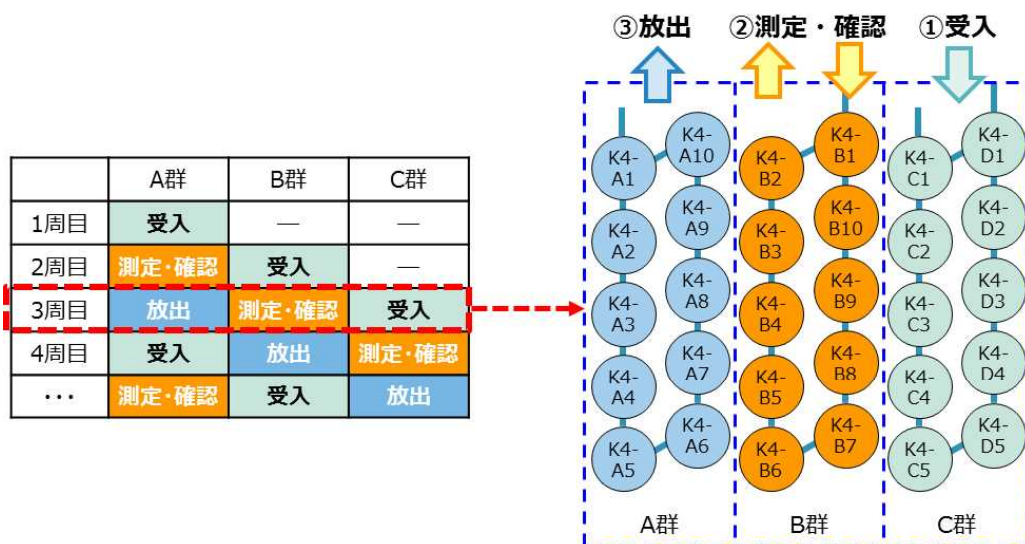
|  | A群 | B群 | C群 |
|---|---|---|---|
| 1周目 | 受入 | — | — |
| 2周目 | 測定・確認 | 受入 | — |
| 3周目 | 放出 | 測定・確認 | 受入 |
| 4周目 | 受入 | 放出 | 測定・確認 |
| ・・・ | 測定・確認 | 受入 | 放出 |

③放出 ②測定・確認 ①受入

K4-A1 K4-A2 K4-A3 K4-A4 K4-A5 K4-A10 K4-A9 K4-A8 K4-A7 K4-A6

K4-B2 K4-B3 K4-B4 K4-B5 K4-B6 K4-B1 K4-B10 K4-B9 K4-B8 K4-B7

K4-C1 K4-C2 K4-C3 K4-C4 K4-C5 K4-D1 K4-D2 K4-D3 K4-D4 K4-D5

A群 B群 C群